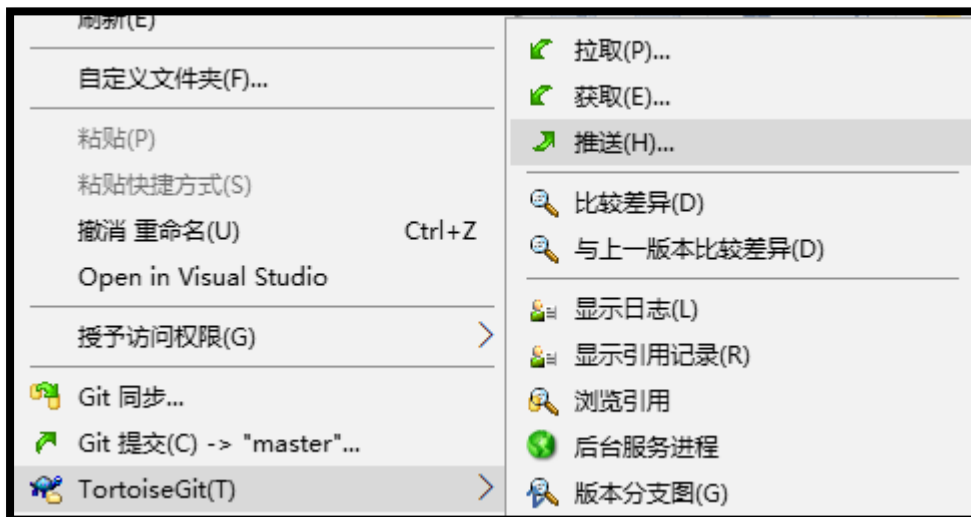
刷新(E)

自定义文件夹(F)...

粘贴(P)
粘贴快捷方式(S)
撤消 重命名(U) Ctrl+Z
Open in Visual Studio

授予访问权限(G)

Git 同步...
Git 提交(C) -> "master"...
TortoiseGit(T)

拉取(P)...
获取(E)...
推送(H)...

比较差异(D)
与上一版本比较差异(D)

显示日志(L)
显示引用记录(R)
浏览引用
后台服务进程
版本分支图(G)